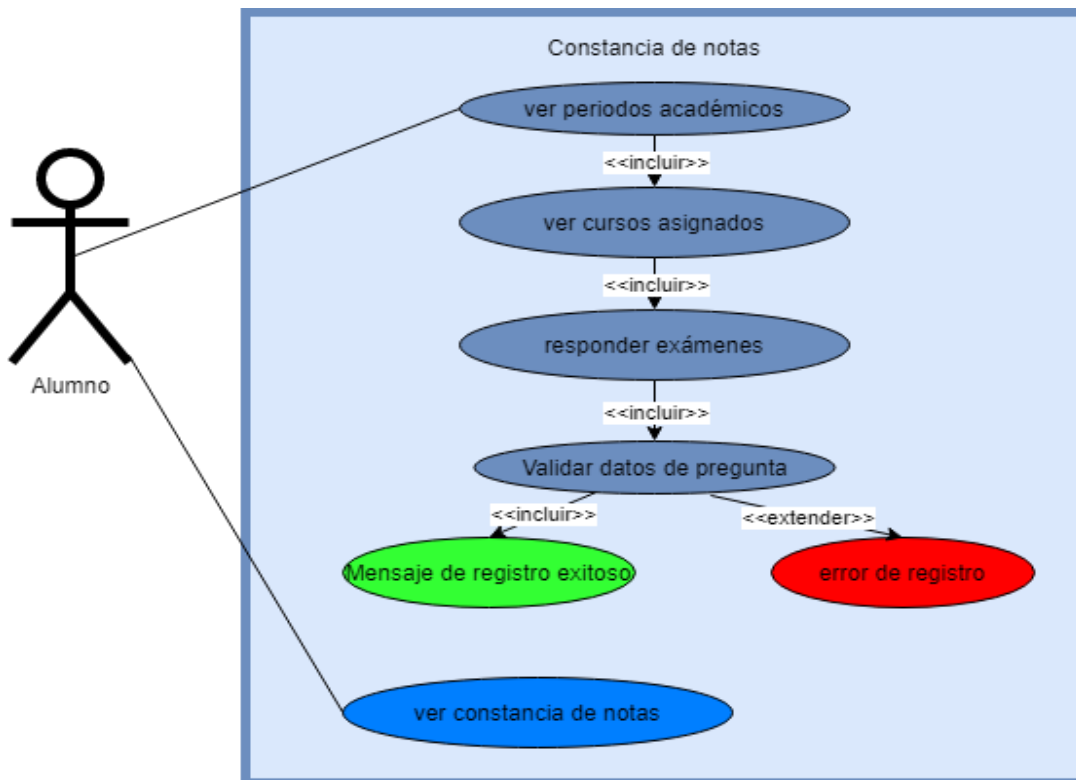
Constancia de notas

ver periodos académicos

<<incluir>>

ver cursos asignados

<<incluir>>

responder exámenes

<<incluir>>

Validar datos de pregunta

<<incluir>>

<<extender>>

Mensaje de registro exitoso

error de registro

ver constancia de notas

Alumno